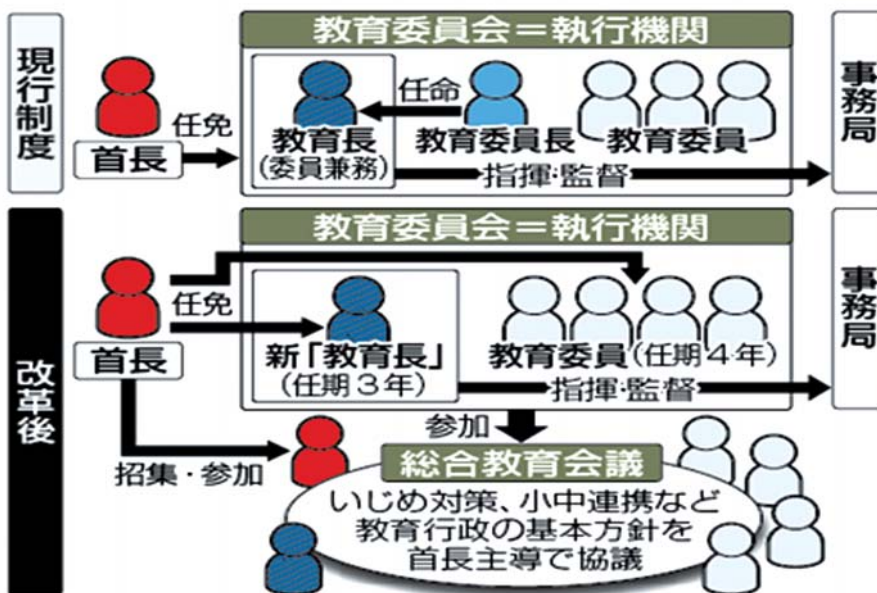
現行制度

教育委員会＝執行機関

任免

首長

任命

教育長
（委員兼務）

教育委員長

教育委員

指揮・監督

事務局

改革後

教育委員会＝執行機関

任免

首長

新「教育長」
（任期３年）

教育委員（任期４年）

指揮・監督

事務局

参加

招集・参加

総合教育会議

いじめ対策、小中連携など
教育行政の基本方針を
首長主導で協議